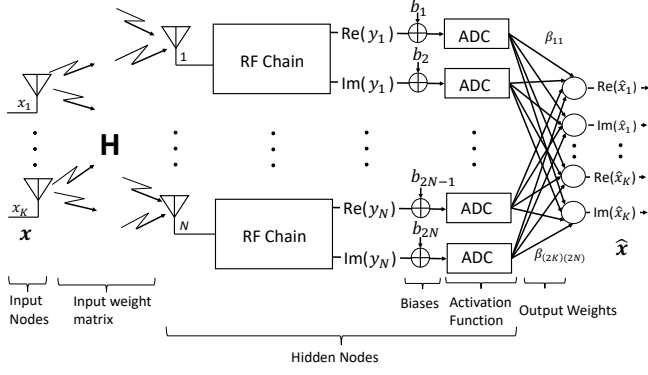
$x_1$

$x_K$

$\boldsymbol{x}$

**H**

1

$N$

RF Chain

RF Chain

Re( $y_1$ )

Im( $y_1$ )

Re( $y_N$ )

Im( $y_N$ )

$b_1$

$b_2$

$b_{2N-1}$

$b_{2N}$

ADC

ADC

ADC

ADC

$\beta_{11}$

$\beta_{(2K)(2N)}$

Re( $\hat{x}_1$ )

Im( $\hat{x}_1$ )

Re( $\hat{x}_K$ )

Im( $\hat{x}_K$ )

$\hat{\boldsymbol{x}}$

Input Nodes

Input weight matrix

Biases

Activation Function

Output Weights

Hidden Nodes